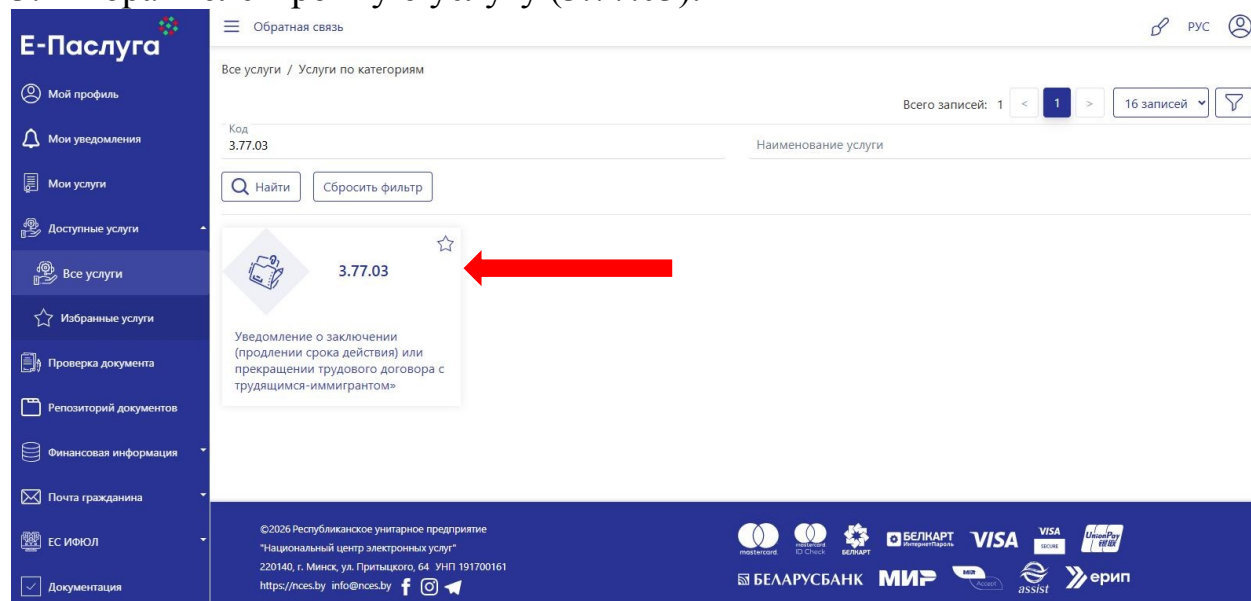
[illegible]

Е-Паслуга

Мой профиль
Мои уведомления
Мои услуги
Доступные услуги
Все услуги
Избранные услуги
Проверка документа
Репозиторий документов
Финансовая информация
Почта гражданина
ЕС ИФЮЛ
Документация

Обратная связь
РУС

Все услуги / Услуги по категориям

Всего записей: 1 < 1 > 16 записей

Код
3.77.03

Наименование услуги

Найти
Сбросить фильтр

3.77.03

Уведомление о заключении (продлении срока действия) или прекращении трудового договора с трудящимся-иммигрантом»

©2026 Республиканское унитарное предприятие "Национальный центр электронных услуг"
220140, г. Минск, ул. Притыцкого, 64 УНП 191700161
https://nces.by info@nces.by

mastercard
mastercard ID Check
БЕЛКАРТ
БЕЛКАРТ ИнтернетПароль
VISA
VISA SECURE
UnionPay
БЕЛАРУСБАНК
МИР
МИР Accept
assist
ерип